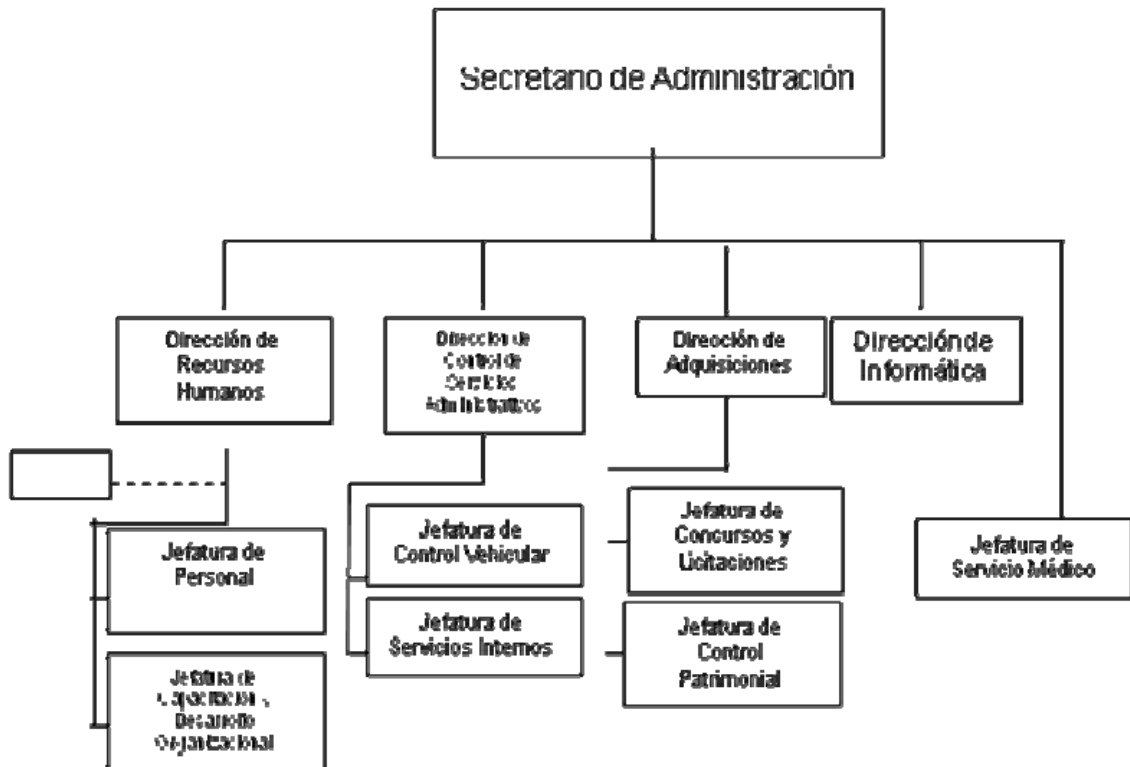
Secretario de Administración

Dirección de Recursos Humanos

Dirección de Control de Servicios Administrativos

Dirección de Adquisiciones

Dirección de Informática

Jefatura de Personal

Jefatura de Capacitación y Desarrollo Organizacional

Jefatura de Control Vehicular

Jefatura de Servicios Internos

Jefatura de Concursos y Licitaciones

Jefatura de Control Patrimonial

Jefatura de Servicio Médico